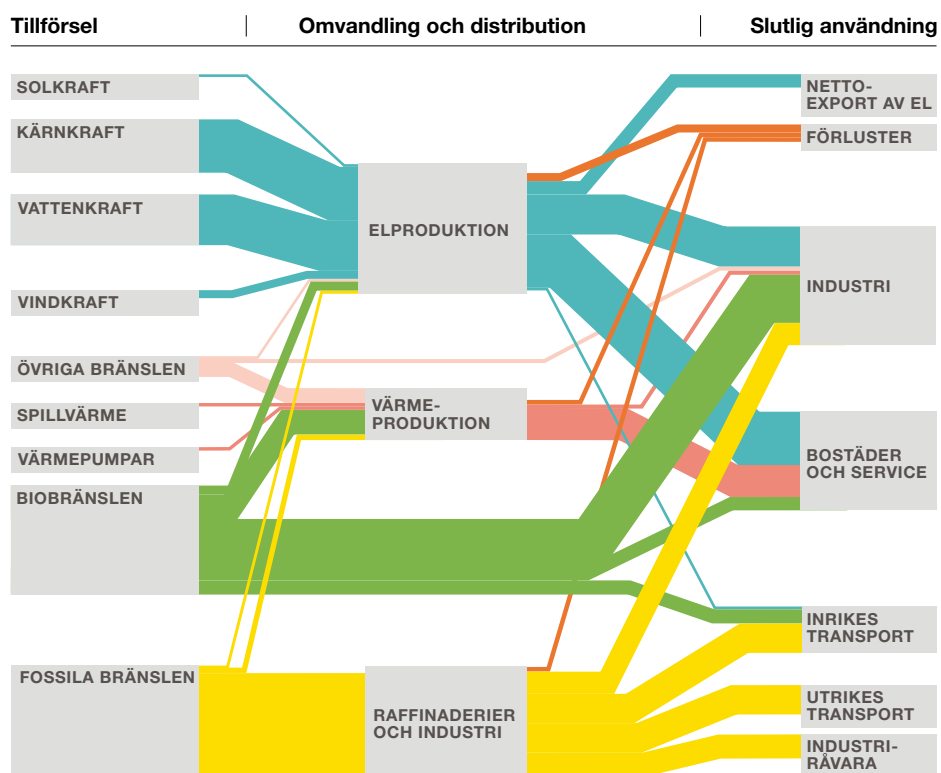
Tillförsel | Omvandling och distribution | Slutlig användning

SOLKRAFT

KÄRNKRAFT

VATTENKRAFT

VINDKRAFT

ÖVRIGA BRÄNSLEN

SPILLVÄRME

VÄRMEPUMPAR

BIOBRÄNSLEN

FOSSILA BRÄNSLEN

ELPRODUKTION

VÄRMEPRODUKTION

RAFFINADERIER OCH INDUSTRI

NETTOEXPORT AV EL

FÖRLUSTER

INDUSTRI

BOSTÄDER OCH SERVICE

INRIKES TRANSPORT

UTRIKES TRANSPORT

INDUSTRIRÅVARA